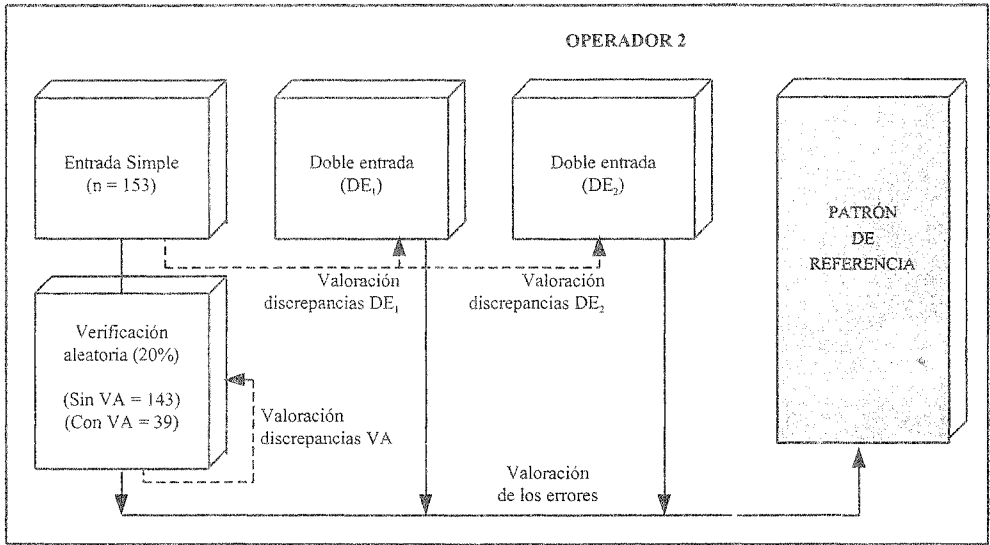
OPERADOR 2

Entrada Simple
(n = 153)

Doble entrada
($DE_1$)

Doble entrada
($DE_2$)

PATRÓN
DE
REFERENCIA

Valoración
discrepancias $DE_1$

Valoración
discrepancias $DE_2$

Verificación
aleatoria (20%)

(Sin VA = 143)
(Con VA = 39)

Valoración
discrepancias VA

Valoración
de los errores